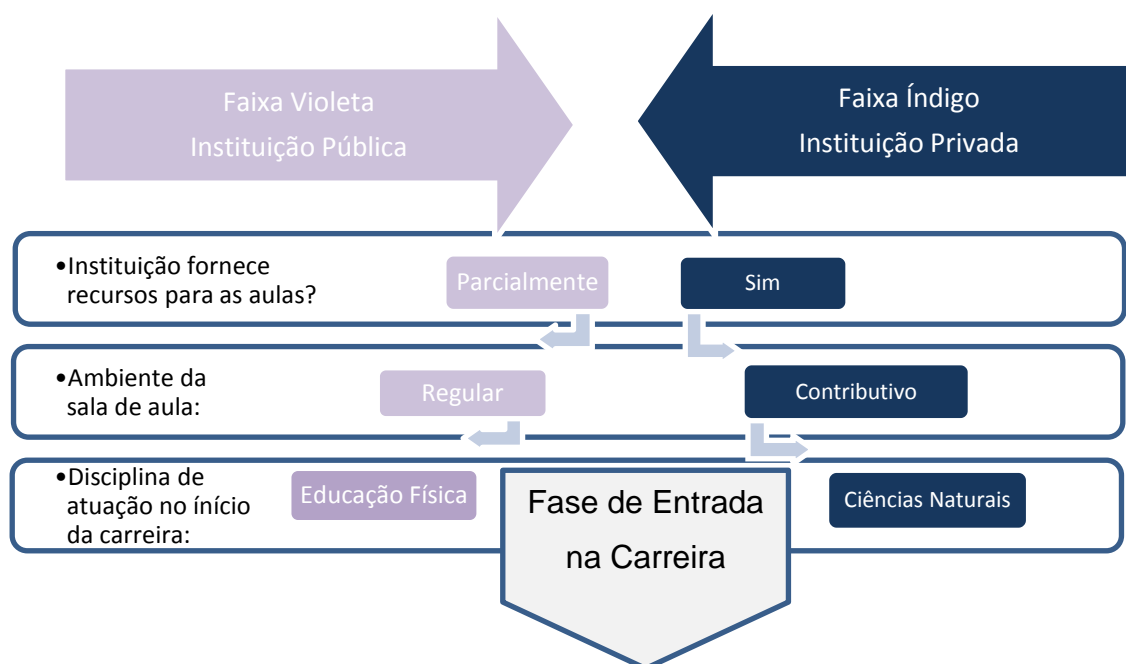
Faixa Violeta
Instituição Pública

Faixa Índigo
Instituição Privada

•Instituição fornece recursos para as aulas?

Parcialmente

Sim

•Ambiente da sala de aula:

Regular

Contributivo

•Disciplina de atuação no início da carreira:

Educação Física

Fase de Entrada na Carreira

Ciências Naturais